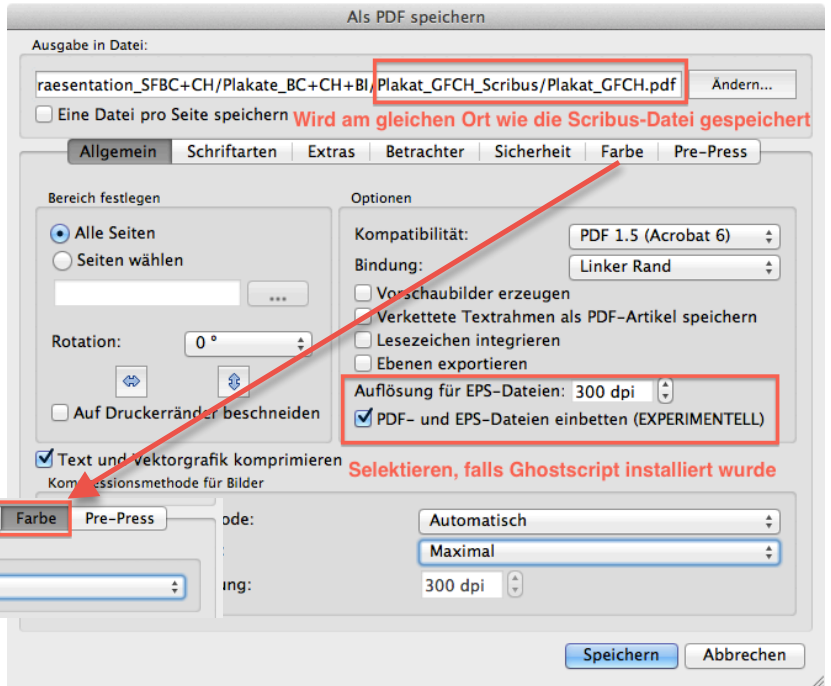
Als PDF speichern

Ausgabe in Datei:

raesentation_SFBC+CH/Plakate_BC+CH+BI/Plakat_GFCH_Scribus/Plakat_GFCH.pdf

Ändern...

Eine Datei pro Seite speichern

Wird am gleichen Ort wie die Scribus-Datei gespeichert

Allgemein | Schriftarten | Extras | Betrachter | Sicherheit | Farbe | Pre-Press

Bereich festlegen

Alle Seiten

Seiten wählen

...

Rotation: 0 °

Auf Druckerränder beschneiden

Optionen

Kompatibilität: PDF 1.5 (Acrobat 6)

Bindung: Linker Rand

Vorschaubilder erzeugen

Verkettete Textrahmen als PDF-Artikel speichern

Lesezeichen integrieren

Ebenen exportieren

Auflösung für EPS-Dateien: 300 dpi

PDF- und EPS-Dateien einbetten (EXPERIMENTELL)

Text und Vektorgrafik komprimieren

Selektieren, falls Ghostscript installiert wurde

Kompressionsmethode für Bilder

Farbe | Pre-Press

ode: Automatisch

Maximal

ung: 300 dpi

Speichern

Abbrechen